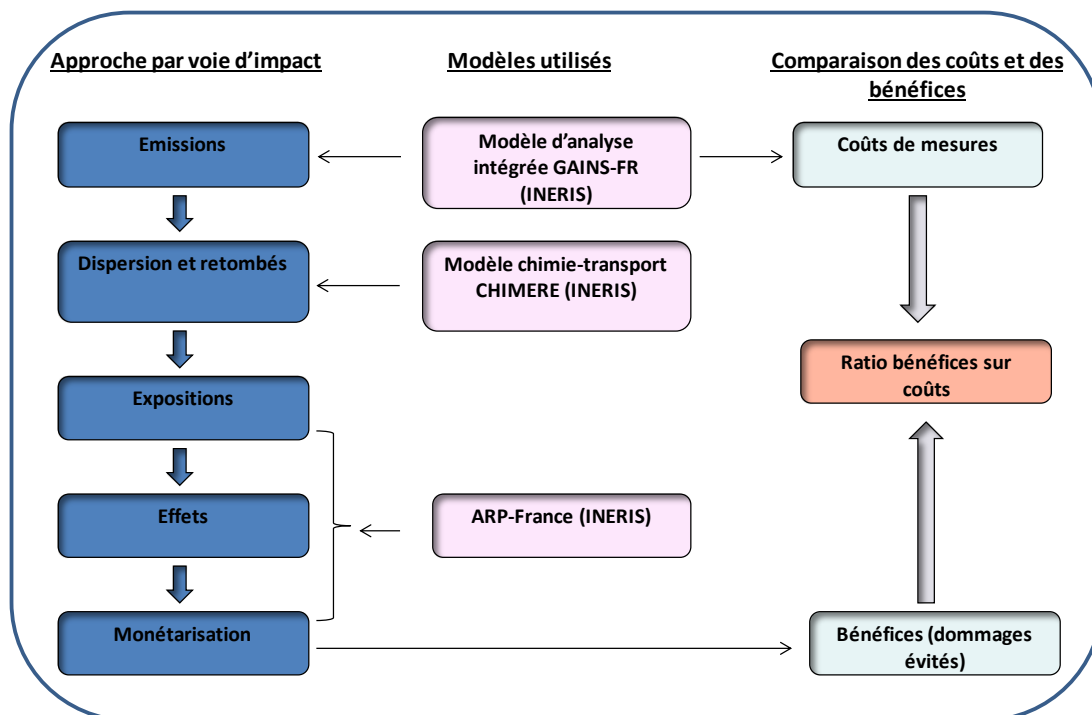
Approche par voie d'impact

Modèles utilisés

Comparaison des coûts et des bénéfices

Emissions

Modèle d'analyse intégrée GAINS-FR (INERIS)

Coûts de mesures

Dispersion et retombés

Modèle chimie-transport CHIMERE (INERIS)

Ratio bénéfices sur coûts

Expositions

Effets

ARP-France (INERIS)

Monétarisation

Bénéfices (dommages évités)